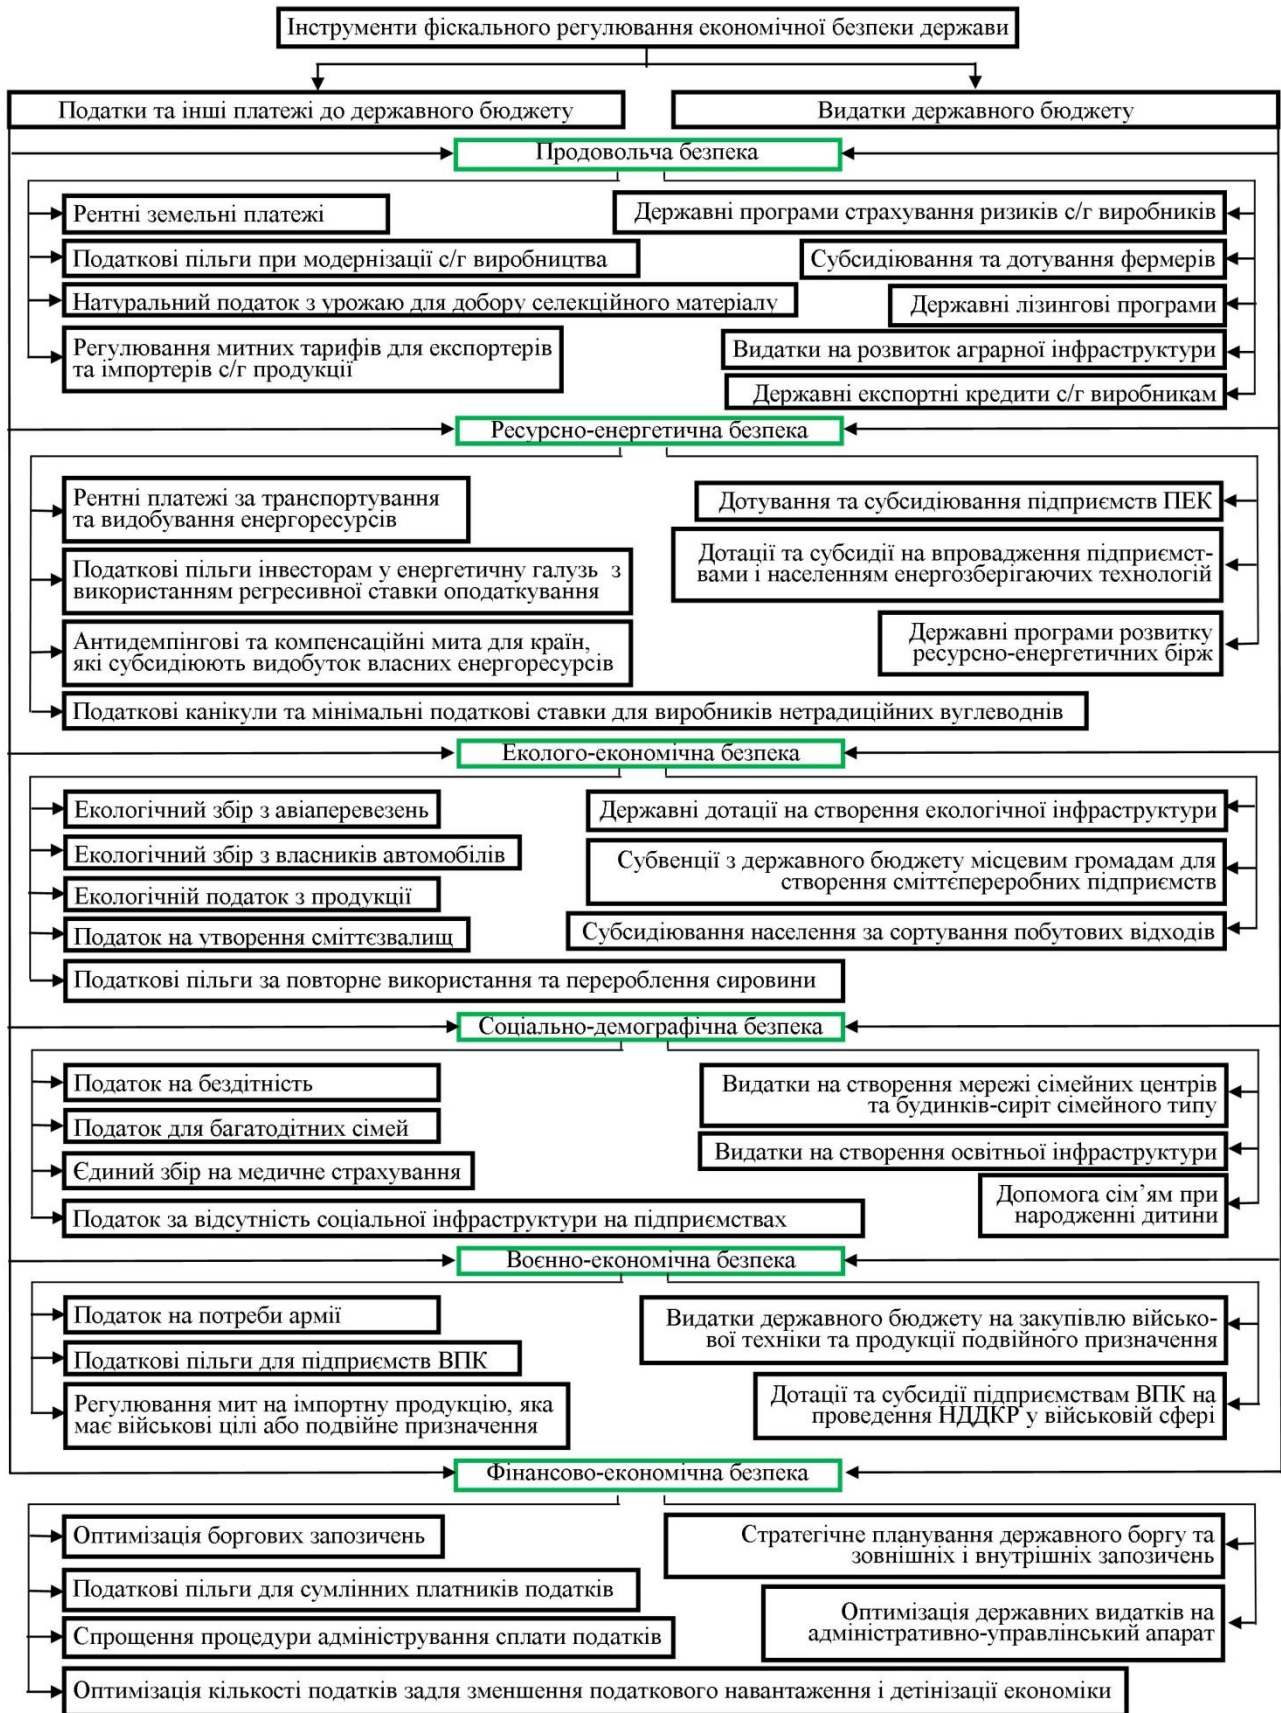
Інструменти фіскального регулювання економічної безпеки держави

Податки та інші платежі до державного бюджету

Видатки державного бюджету

Продовольча безпека

Рентні земельні платежі

Податкові пільги при модернізації с/г виробництва

Натуральний податок з урожаю для добору селекційного матеріалу

Регулювання митних тарифів для експортерів та імпортерів с/г продукції

Державні програми страхування ризиків с/г виробників

Субсидіювання та дотування фермерів

Державні лізингові програми

Видатки на розвиток аграрної інфраструктури

Державні експортні кредити с/г виробникам

Ресурсно-енергетична безпека

Рентні платежі за транспортування та видобування енергоресурсів

Податкові пільги інвесторам у енергетичну галузь з використанням регресивної ставки оподаткування

Антидемпінгові та компенсаційні мита для країн, які субсидіюють видобуток власних енергоресурсів

Податкові канікули та мінімальні податкові ставки для виробників нетрадиційних вуглеводнів

Дотування та субсидіювання підприємств ПЕК

Дотації та субсидії на впровадження підприємствами і населенням енергозберігаючих технологій

Державні програми розвитку ресурсно-енергетичних бірж

Еколого-економічна безпека

Екологічний збір з авіаперевезень

Екологічний збір з власників автомобілів

Екологічній податок з продукції

Податок на утворення сміттєзвалищ

Податкові пільги за повторне використання та перероблення сировини

Державні дотації на створення екологічної інфраструктури

Субвенції з державного бюджету місцевим громадам для створення сміттєпереробних підприємств

Субсидіювання населення за сортування побутових відходів

Соціально-демографічна безпека

Податок на бездітність

Податок для багатодітних сімей

Єдиний збір на медичне страхування

Податок за відсутність соціальної інфраструктури на підприємствах

Видатки на створення мережі сімейних центрів та будинків-сиріт сімейного типу

Видатки на створення освітньої інфраструктури

Допомога сім'ям при народженні дитини

Воєнно-економічна безпека

Податок на потреби армії

Податкові пільги для підприємств ВПК

Регулювання мит на імпортну продукцію, яка має військові цілі або подвійне призначення

Видатки державного бюджету на закупівлю військової техніки та продукції подвійного призначення

Дотації та субсидії підприємствам ВПК на проведення НДДКР у військовій сфері

Фінансово-економічна безпека

Оптимізація боргових запозичень

Податкові пільги для сумлінних платників податків

Спрощення процедури адміністрування сплати податків

Оптимізація кількості податків задля зменшення податкового навантаження і детінізації економіки

Стратегічне планування державного боргу та зовнішніх і внутрішніх запозичень

Оптимізація державних видатків на адміністративно-управлінський апарат